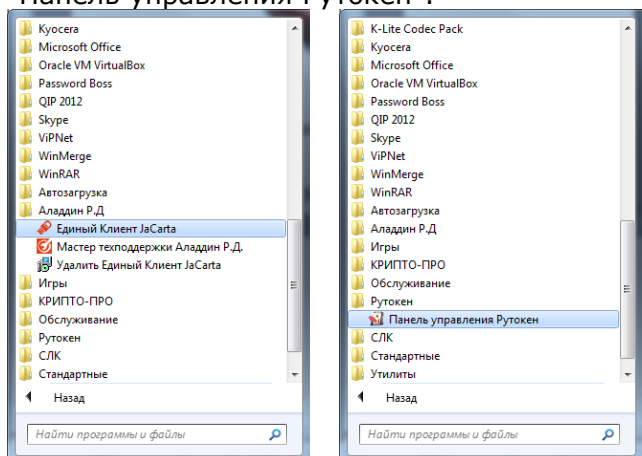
Панель управления Рутокен".

Kyocera
Microsoft Office
Oracle VM VirtualBox
Password Boss
QIP 2012
Skype
ViPNet
WinMerge
WinRAR
Автозагрузка
Аладдин Р.Д
Единый Клиент JaCarta
Мастер техподдержки Аладдин Р.Д.
Удалить Единый Клиент JaCarta
Игры
КРИПТО-ПРО
Обслуживание
Рутокен
СЛК
Стандартные
Назад
Найти программы и файлы

K-Lite Codec Pack
Kyocera
Microsoft Office
Oracle VM VirtualBox
Password Boss
QIP 2012
Skype
ViPNet
WinMerge
WinRAR
Автозагрузка
Аладдин Р.Д
Игры
КРИПТО-ПРО
Обслуживание
Рутокен
Панель управления Рутокен
СЛК
Стандартные
Утилиты
Назад
Найти программы и файлы